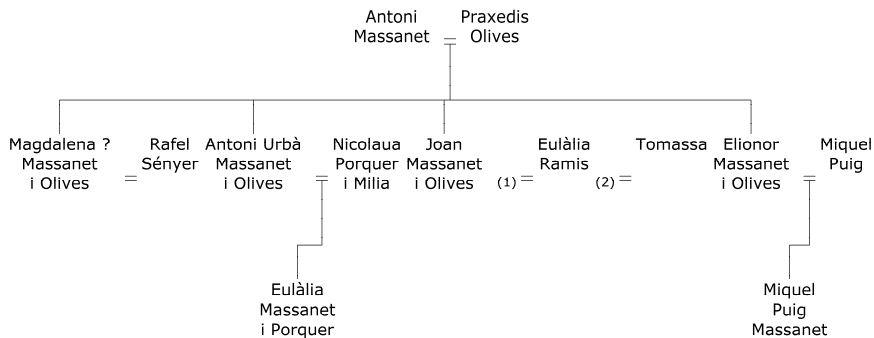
Antoni Massanet = Praxedis Olives

Magdalena ? Massanet i Olives = Rafel Sényer

Antoni Urbà Massanet i Olives = Nicolaua Porquer i Milia

Joan Massanet i Olives (1) = Eulàlia Ramis (2) = Tomassa

Elionor Massanet i Olives = Miquel Puig

Eulàlia Massanet i Porquer

Miquel Puig Massanet